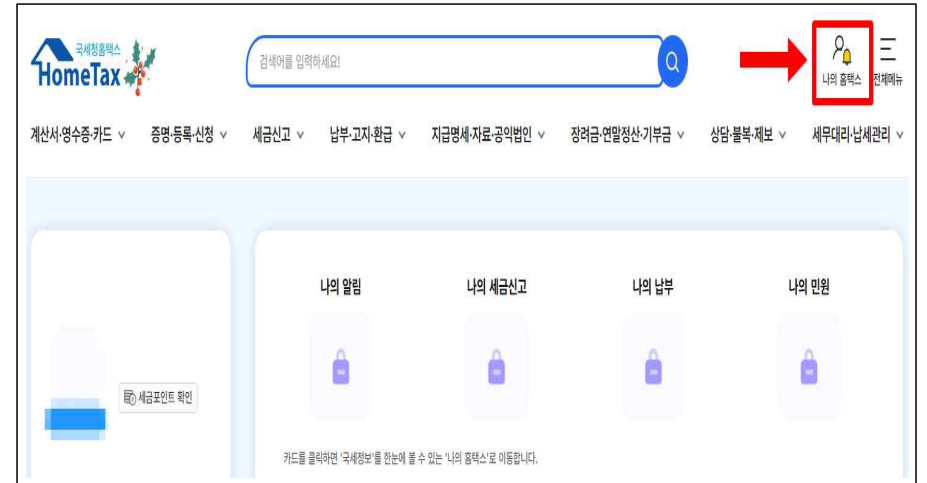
국세청홈택스
HomeTax

검색어를 입력하세요!

나의 홈택스
전체메뉴

계산서·영수증·카드 ∨ 증명·등록·신청 ∨ 세금신고 ∨ 납부·고지·환급 ∨ 지급명세·자료·공익법인 ∨ 장려금·연말정산·기부금 ∨ 상담·불복·제보 ∨ 세무대리·납세관리 ∨

세금포인트 확인

나의 알림
나의 세금신고
나의 납부
나의 민원

카드를 클릭하면 '국세정보'를 한눈에 볼 수 있는 '나의 홈택스'로 이동합니다.